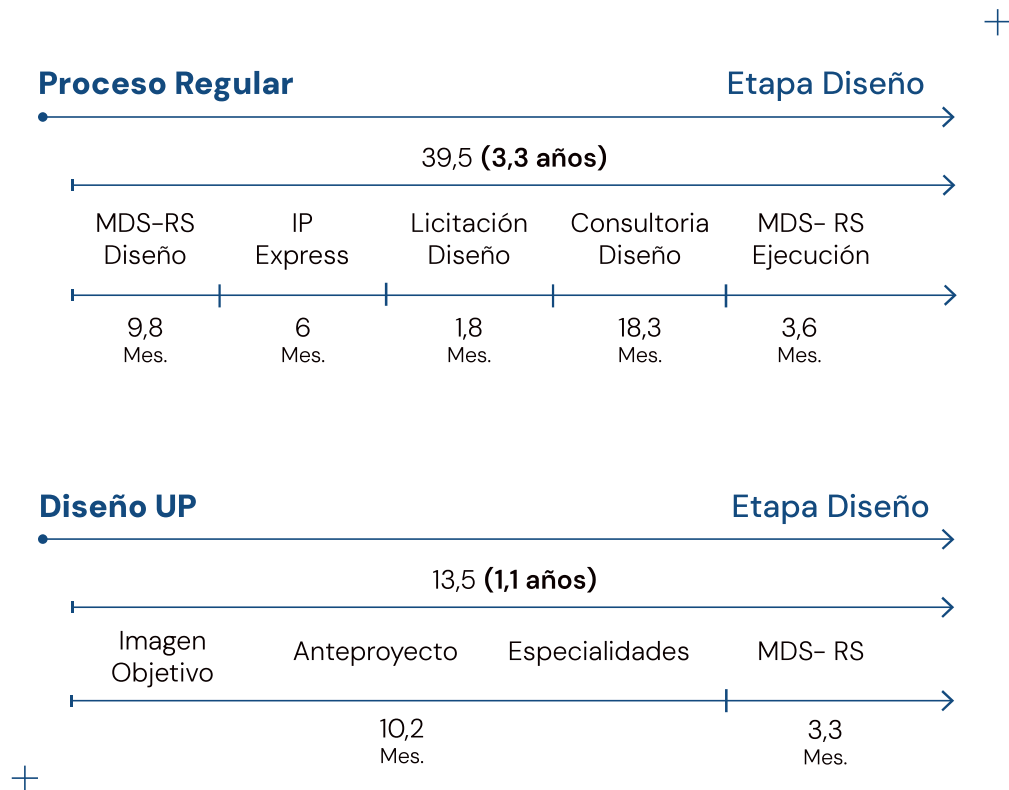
Proceso Regular

Etapa Diseño

39,5 **(3,3 años)**

MDS-RS Diseño

IP Express

Licitación Diseño

Consultoria Diseño

MDS- RS Ejecución

9,8 Mes.

6 Mes.

1,8 Mes.

18,3 Mes.

3,6 Mes.

Diseño UP

Etapa Diseño

13,5 **(1,1 años)**

Imagen Objetivo

Anteproyecto

Especialidades

MDS- RS

10,2 Mes.

3,3 Mes.